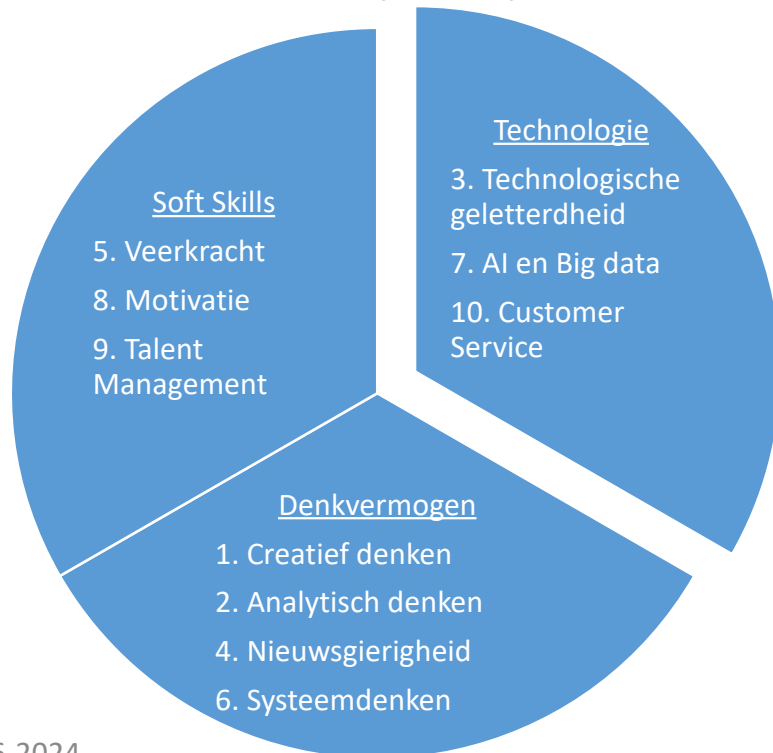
Soft Skills

5. Veerkracht

8. Motivatie

9. Talent Management

Technologie

3. Technologische geletterdheid

7. AI en Big data

10. Customer Service

Denkvermogen

1. Creatief denken

2. Analytisch denken

4. Nieuwsgierigheid

6. Systeemdenken

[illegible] 2024